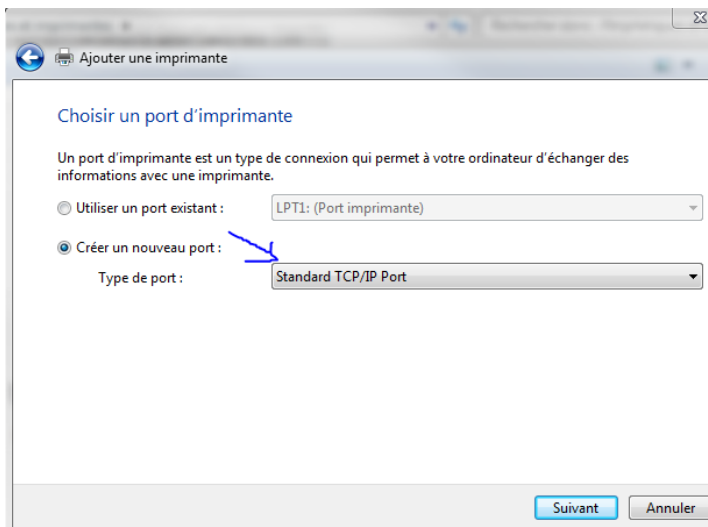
Ajouter une imprimante

Choisir un port d'imprimante

Un port d'imprimante est un type de connexion qui permet à votre ordinateur d'échanger des informations avec une imprimante.

Utiliser un port existant : LPT1: (Port imprimante)

Créer un nouveau port :

Type de port : Standard TCP/IP Port

Suivant Annuler